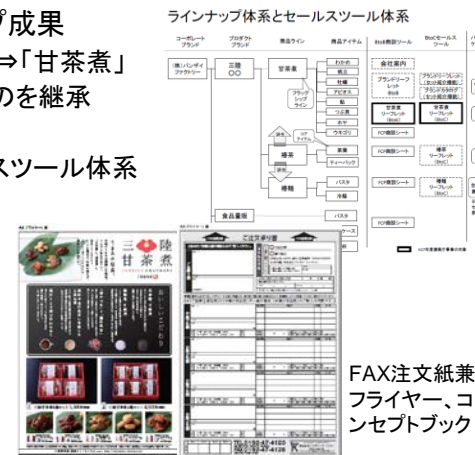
プ成果
⇒「甘茶煮」
のを継承

スツール体系

ラインナップ体系とセールスツール体系

コーポレートブランド
プロダクトブランド
商品ライン
商品アイテム
BtoB商談ツール
BtoCセールスツール

(株)バンダイファクトリー
三陸〇〇
甘茶煮
フラッグシップライン
わかめ
鮑
牡蠣
アピオス
鮭
つぶ貝
めかぶ
ウネゴリ
会社案内
ブランドリーフレット
甘茶煮リーフレット
FCP商談シート
燻茶
ティーパック
菓子
燻製
パスタ
冷麺
食品雑貨
パスタ

三陸甘茶煮
ご注文承り書

FAX注文紙兼フライヤー、コンセプトブック